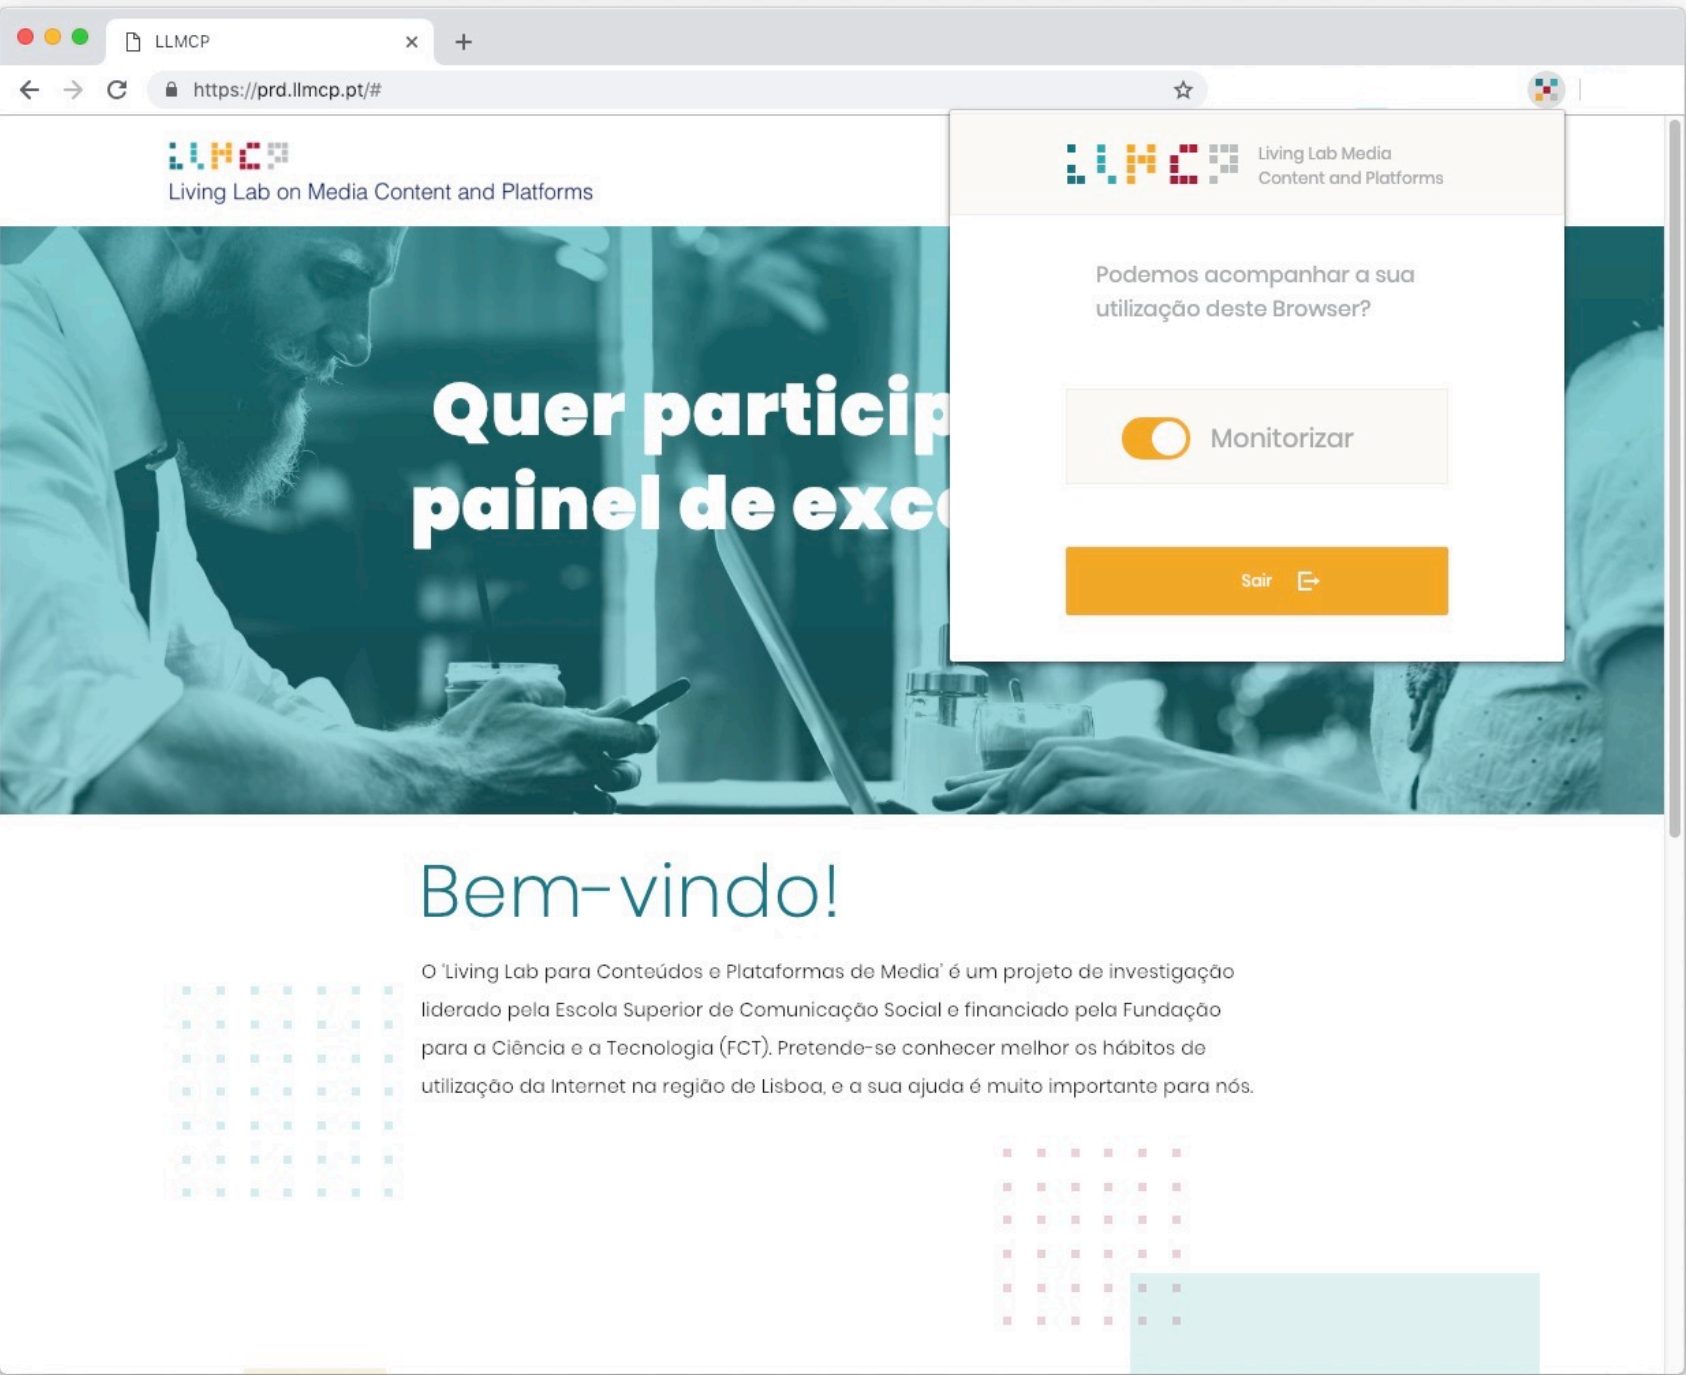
LLMCP

https://prd.llmcp.pt/#

LLMCP
Living Lab on Media Content and Platforms

LLMCP Living Lab Media Content and Platforms

Podemos acompanhar a sua utilização deste Browser?

Monitorizar

Sair

Quer particip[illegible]
painel de exc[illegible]

Bem-vindo!

O 'Living Lab para Conteúdos e Plataformas de Media' é um projeto de investigação liderado pela Escola Superior de Comunicação Social e financiado pela Fundação para a Ciência e a Tecnologia (FCT). Pretende-se conhecer melhor os hábitos de utilização da Internet na região de Lisboa, e a sua ajuda é muito importante para nós.